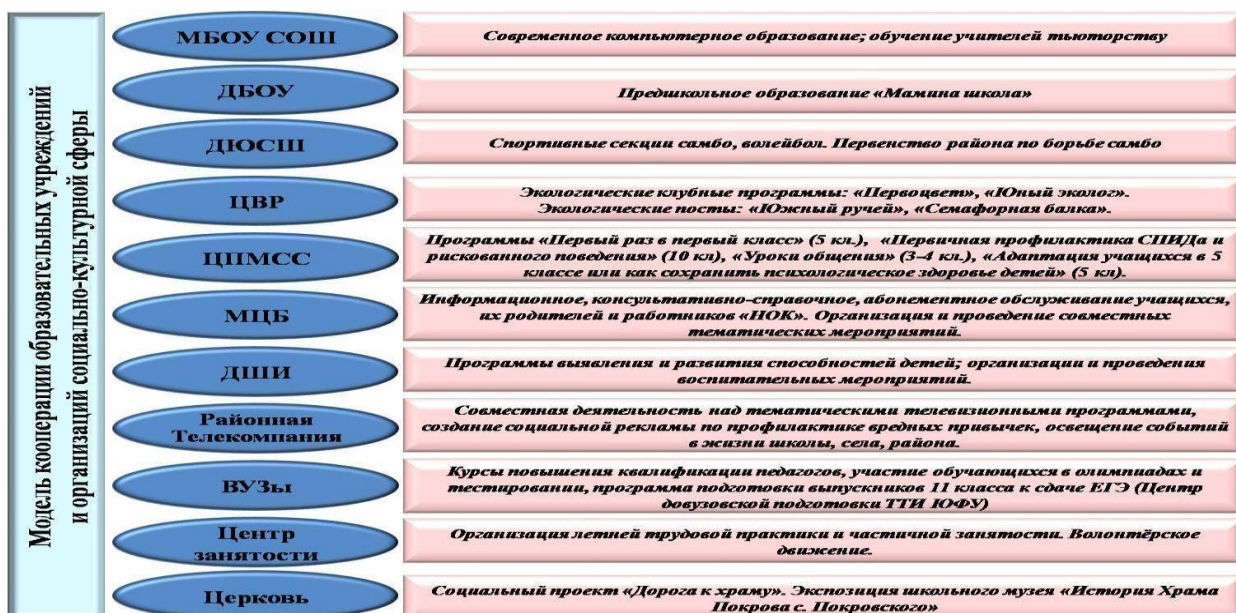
Модель кооперации образовательных учреждений и организаций социально-культурной сферы

МБОУ СОШ
Современное компьютерное образование; обучение учителей тьюторству

ДБОУ
Предшкольное образование «Мамина школа»

ДЮСШ
Спортивные секции самбо, волейбол. Первенство района по борьбе самбо

ЦВР
Экологические клубные программы: «Первоцвет», «Юный эколог». Экологические посты: «Южный ручей», «Семафорная балка».

ЦПМСС
Программы «Первый раз в первый класс» (5 кл.), «Первичная профилактика СПИДа и рискованного поведения» (10 кл), «Уроки общения» (3–4 кл.), «Адаптация учащихся в 5 классе или как сохранить психологическое здоровье детей» (5 кл).

МЦБ
Информационное, консультативно–справочное, абонементное обслуживание учащихся, их родителей и работников «НОК». Организация и проведение совместных тематических мероприятий.

ДШИ
Программы выявления и развития способностей детей; организации и проведения воспитательных мероприятий.

Районная Телекомпания
Совместная деятельность над тематическими телевизионными программами, создание социальной рекламы по профилактике вредных привычек, освещение событий в жизни школы, села, района.

ВУЗы
Курсы повышения квалификации педагогов, участие обучающихся в олимпиадах и тестировании, программа подготовки выпускников 11 класса к сдаче ЕГЭ (Центр довузовской подготовки ТТИ ЮФУ)

Центр занятости
Организация летней трудовой практики и частичной занятости. Волонтёрское движение.

Церковь
Социальный проект «Дорога к храму». Экспозиция школьного музея «История Храма Покрова с. Покровского»